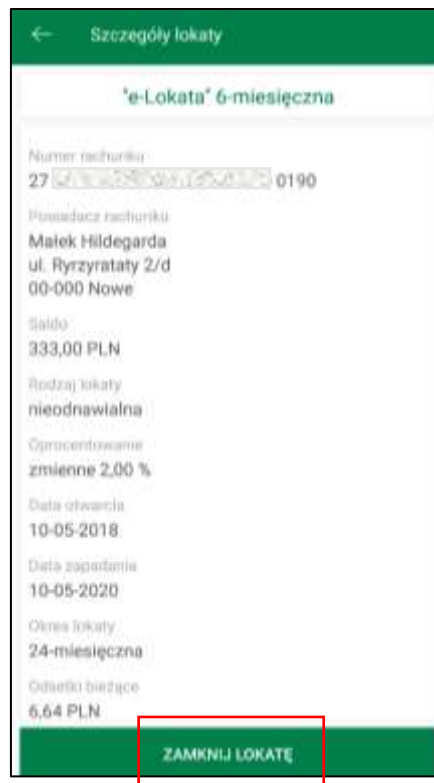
←

Szczegóły lokaty

'e-Lokata' 6-miesięczna

Numer rachunku
27 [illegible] 0190

Posiadacz rachunku
Małek Hildegarda
ul. Ryrzyrataty 2/d
00-000 Nowe

Saldo
333,00 PLN

Rodzaj lokaty
nieodnawialna

Oprocentowanie
zmienne 2,00 %

Data otwarcia
10-05-2018

Data zapadania
10-05-2020

Okres lokaty
24-miesięczna

Odsetki bieżące
6,64 PLN

ZAMKNIJ LOKATĘ